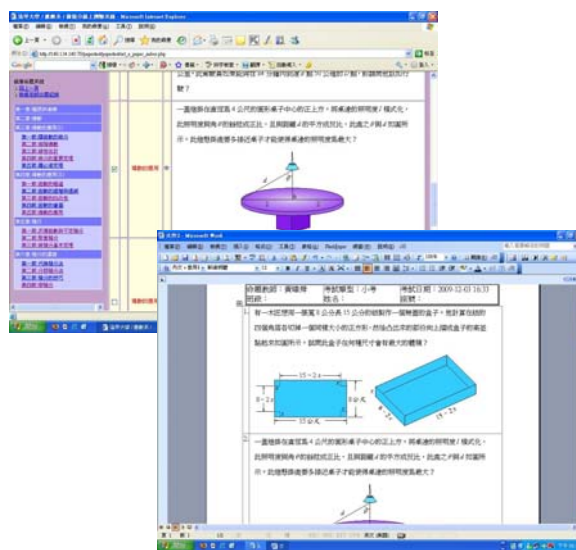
一盞燈懸在直徑為 4 公尺的圓形桌子中心的正上方，照桌邊的照明度 I 模式化，此照明度與角 θ 的餘弦成正比，且與距離 d 的平方成反比。此處之 θ 與 d 如圖所示，此燈懸掛離多高於桌子可使得桌邊的照明度最大？

命題教師：黃建翔　考試類型：小考　考試日期：2009-12-03 16:33
班級：　姓名：　座號：

有一未加蓋用一張寬 8 公分長 15 公分的硬紙，從四個角落各切掉一個相同大小的正方形，然後凸出來的部份向上摺成盒子的高並黏起來如圖所示，試問此盒子在何種尺寸會有最大的體積？

15 − 2x
8 − 2x
8公分
15公分
x

一盞燈懸在直徑為 4 公尺的圓形桌子中心的正上方，照桌邊的照明度 I 模式化，此照明度與角 θ 的餘弦成正比，且與距離 d 的平方成反比。此處之 θ 與 d 如圖所示，此燈懸掛離多高於桌子可使得桌邊的照明度最大？

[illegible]